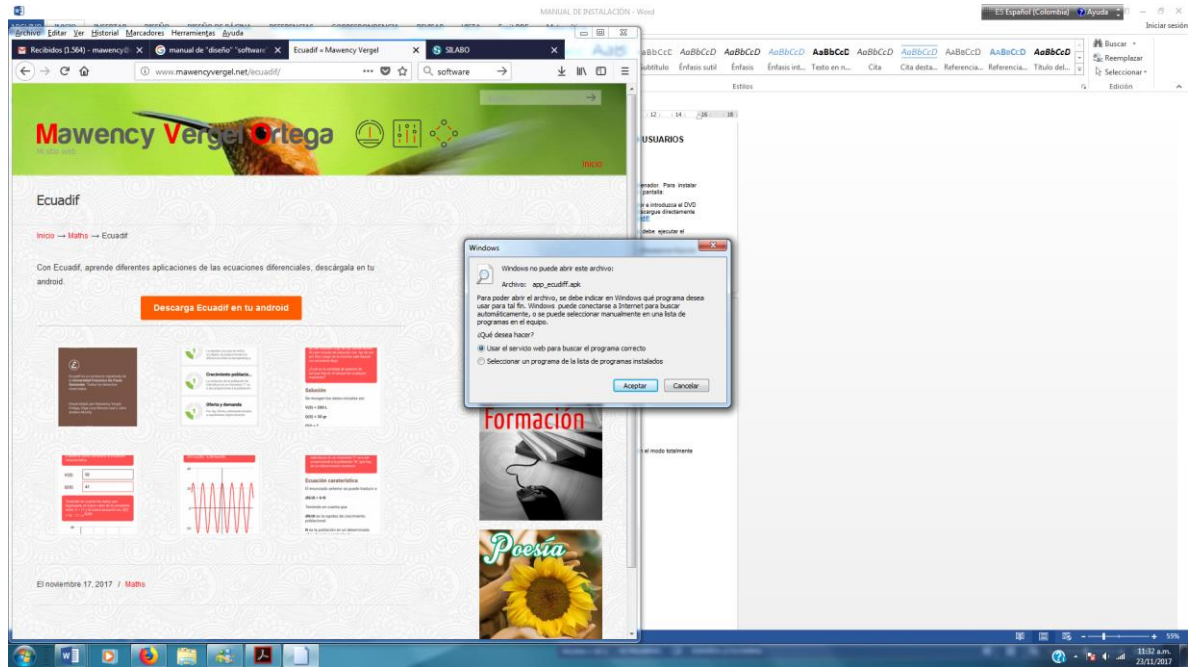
MANUAL DE INSTALACIÓN - Word

ES Español (Colombia) Ayuda

Iniciar sesión

Archivo Editar Ver Historial Marcadores Herramientas Ayuda

Recibidos (1.564) - mawency@ ×

manual de "diseño" "software" ×

Ecuadif « Mawency Vergel ×

SILABO ×

www.mawencyvergel.net/ecuadif/

software

AaBbCcC AaBbCcD AaBbCcD AaBbCcD AaBbCcD AaBbCcD AaBbCcD AaBbCcD AaBbCcD AaBbCcD

Subtítulo Énfasis sutil Énfasis Énfasis int... Texto en n... Cita Cita desta... Referencia... Referencia... Título del...

Estilos

Buscar

Reemplazar

Seleccionar

Edición

Mawency Vergel Ortega

Inicio

Ecuadif

Inicio → Maths → Ecuadif

Con Ecuadif, aprende diferentes aplicaciones de las ecuaciones diferenciales, descárgala en tu android.

Descarga Ecuadif en tu android

Crecimiento poblacio...

Oferta y demanda

Solución

Ecuación característica

El noviembre 17, 2017 / Maths

Formación

Poesía

USUARIOS

Windows

Windows no puede abrir este archivo:

Archivo: app_ecudiff.apk

Para poder abrir el archivo, se debe indicar en Windows qué programa desea usar para tal fin. Windows puede conectarse a Internet para buscar automáticamente, o se puede seleccionar manualmente en una lista de programas en el equipo.

¿Qué desea hacer?

Usar el servicio web para buscar el programa correcto

Seleccionar un programa de la lista de programas instalados

Aceptar Cancelar

55%

11:32 a.m.
23/11/2017